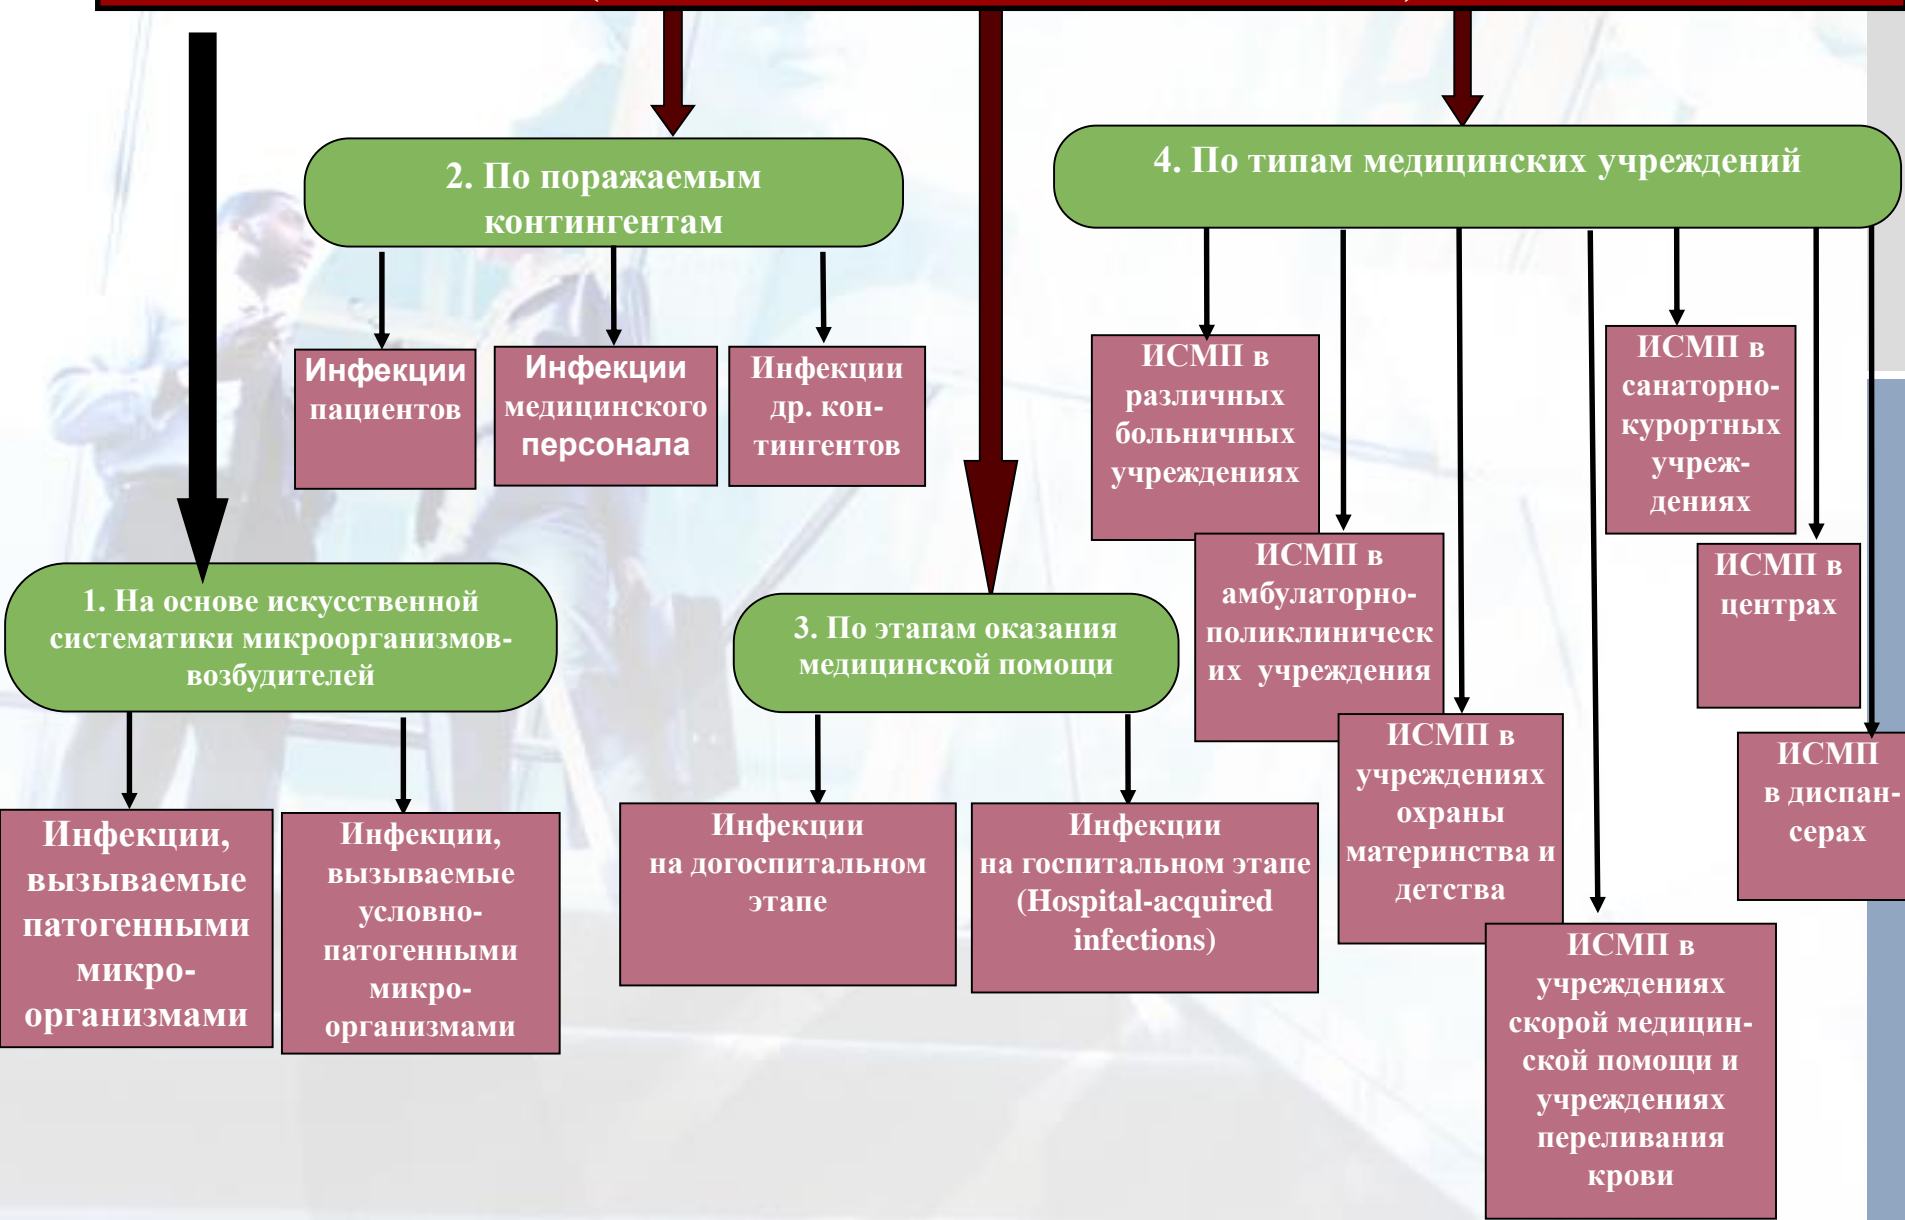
2. По поражаемым контингентам

4. По типам медицинских учреждений

Инфекции пациентов

Инфекции медицинского персонала

Инфекции др. контингентов

ИСМП в различных больничных учреждениях

ИСМП в санаторно-курортных учреждениях

ИСМП в амбулаторно-поликлинических учреждения

ИСМП в центрах

1. На основе искусственной систематики микроорганизмов-возбудителей

3. По этапам оказания медицинской помощи

ИСМП в учреждениях охраны материнства и детства

ИСМП в диспансерах

Инфекции, вызываемые патогенными микроорганизмами

Инфекции, вызываемые условно-патогенными микроорганизмами

Инфекции на догоспитальном этапе

Инфекции на госпитальном этапе (Hospital-acquired infections)

ИСМП в учреждениях скорой медицинской помощи и учреждениях переливания крови